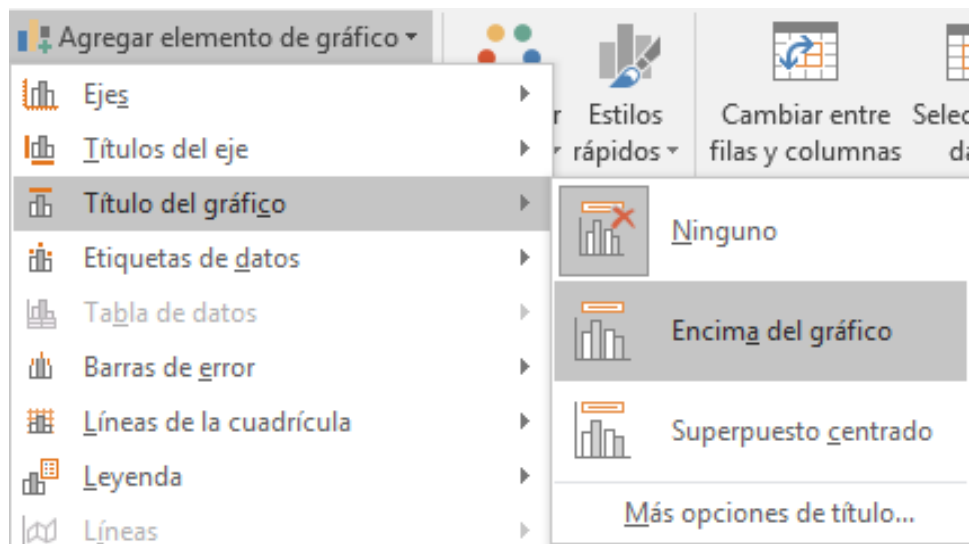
Agregar elemento de gráfico

Ejes
Títulos del eje
Título del gráfico
Etiquetas de datos
Tabla de datos
Barras de error
Líneas de la cuadrícula
Leyenda
Líneas

r
r

Estilos rápidos

Cambiar entre filas y columnas

Selec
da

Ninguno
Encima del gráfico
Superpuesto centrado
Más opciones de título...